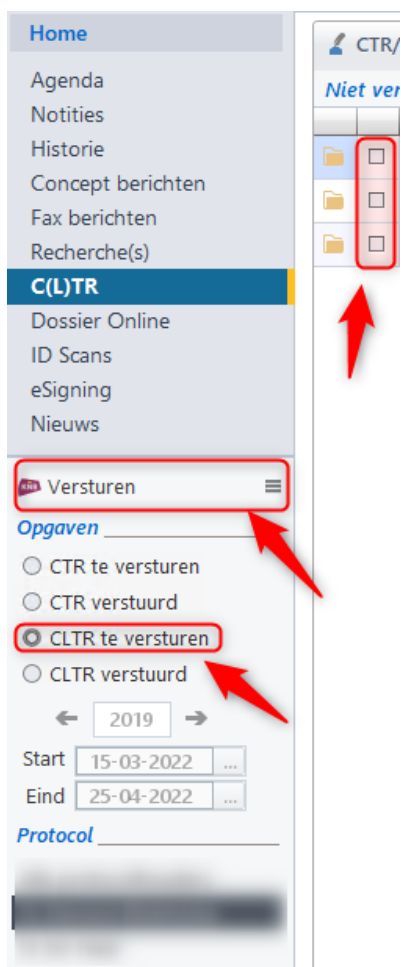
Home
Agenda
Notities
Historie
Concept berichten
Fax berichten
Recherche(s)
C(L)TR
Dossier Online
ID Scans
eSigning
Nieuws

Versturen

Opgaven
CTR te versturen
CTR verstuurd
CLTR te versturen
CLTR verstuurd

2019

Start 15-03-2022 ...
Eind 25-04-2022 ...

Protocol

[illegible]

CTR/
Niet ver